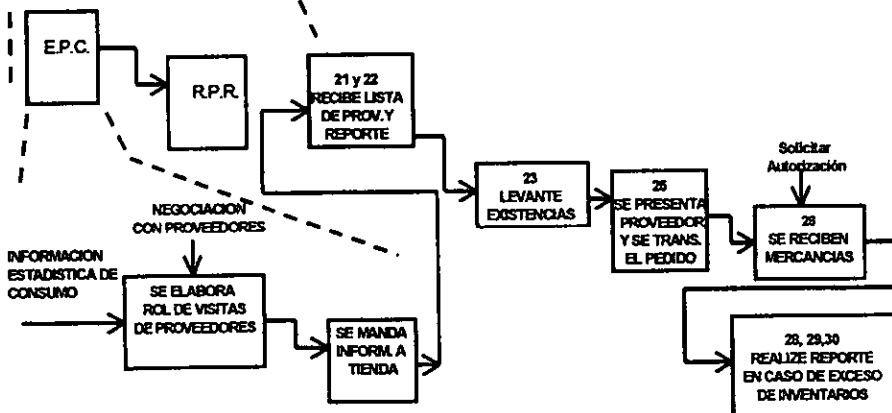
E.P.C.

R.P.R.

21 y 22
RECIBE LISTA DE PROV. Y REPORTE

23
LEVANTE EXISTENCIAS

25
SE PRESENTA PROVEEDOR Y SE TRANS. EL PEDIDO

Solicitar Autorización

28
SE RECIBEN MERCANCIAS

NEGOCIACION CON PROVEEDORES

INFORMACION ESTADISTICA DE CONSUMO

SE ELABORA ROL DE VISITAS DE PROVEEDORES

SE MANDA INFORM. A TIENDA

28, 29,30
REALIZE REPORTE EN CASO DE EXCESO DE INVENTARIOS